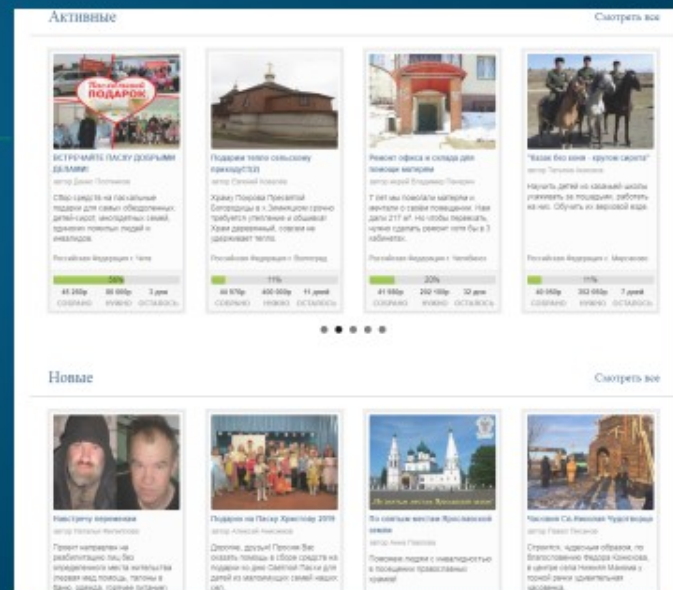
Активные

Смотреть все

Пасхальный ПОДАРОК

ВСТРЕЧАЙТЕ ПАСХУ ДОБРЫМИ ДЕЛАМИ!

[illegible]

56%

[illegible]

Подарим тепло сельскому приходу!

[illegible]

11%

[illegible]

Ремонт офиса и склада для помощи матерям

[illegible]

23%

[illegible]

"Казак без коня - круглая сирота"

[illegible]

11%

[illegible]

Новые

Смотреть все

Навстречу переменам

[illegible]

Подарок на Пасху Христову 2019

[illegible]

По святым местам Ярославской земли

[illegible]

Часовня Св.Николая Чудотворца

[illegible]